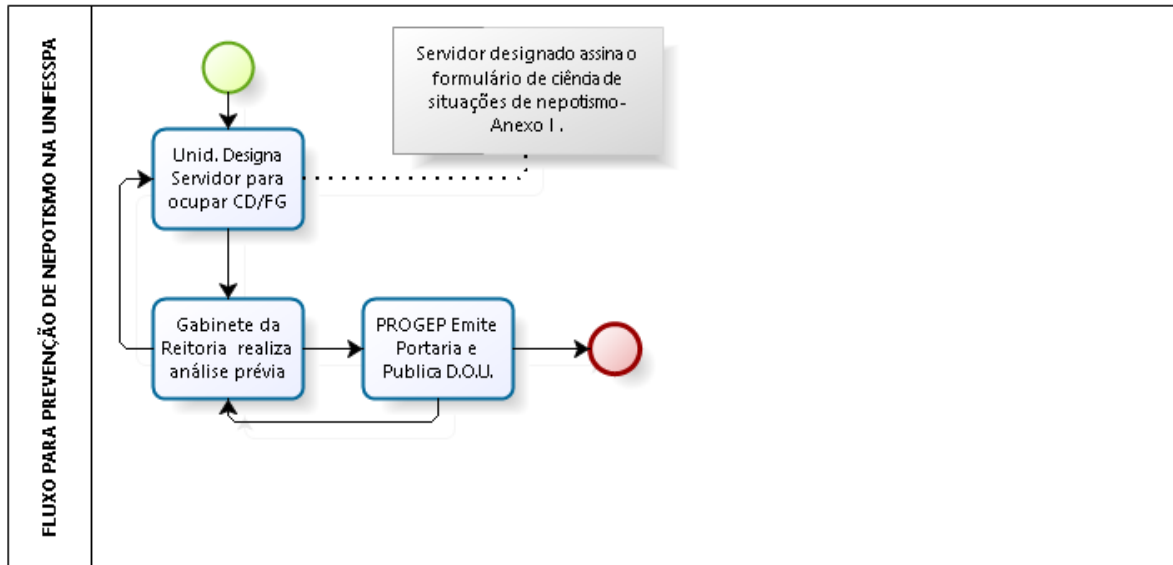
FLUXO PARA PREVENÇÃO DE NEPOTISMO NA UNIFESSPA

Servidor designado assina o formulário de ciênda de situações de nepotismo- Anexo I .

Unid. Designa Servidor para ocupar CD/FG

Gabinete da Reitoria realiza análise prévia

PROGEP Emite Portaria e Publica D.O.U.